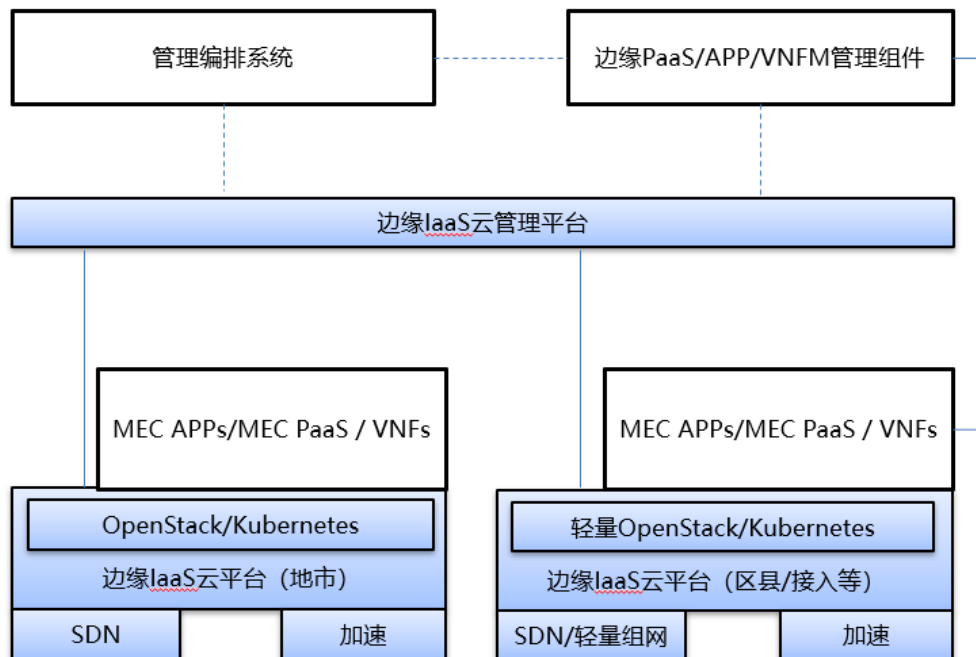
管理编排系统

边缘PaaS/APP/VNFM管理组件

边缘IaaS云管理平台

MEC APPs/MEC PaaS / VNFs

MEC APPs/MEC PaaS / VNFs

OpenStack/Kubernetes

边缘IaaS云平台（地市）

轻量OpenStack/Kubernetes

边缘IaaS云平台（区县/接入等）

SDN

加速

SDN/轻量组网

加速